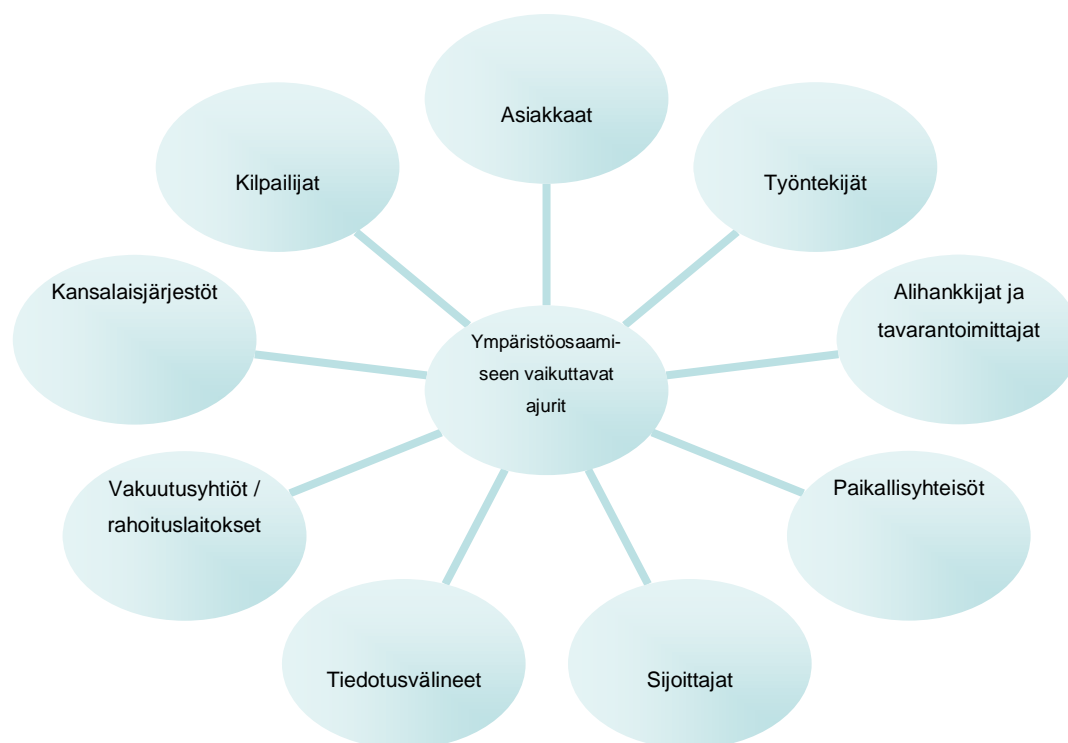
Asiakkaat

Kilpailijat

Työntekijät

Kansalaisjärjestöt

Ympäristöosaamiseen vaikuttavat ajurit

Alihankkijat ja tavarantoimittajat

Vakuutusyhtiöt / rahoituslaitokset

Paikallisyhteisöt

Tiedotusvälineet

Sijoittajat